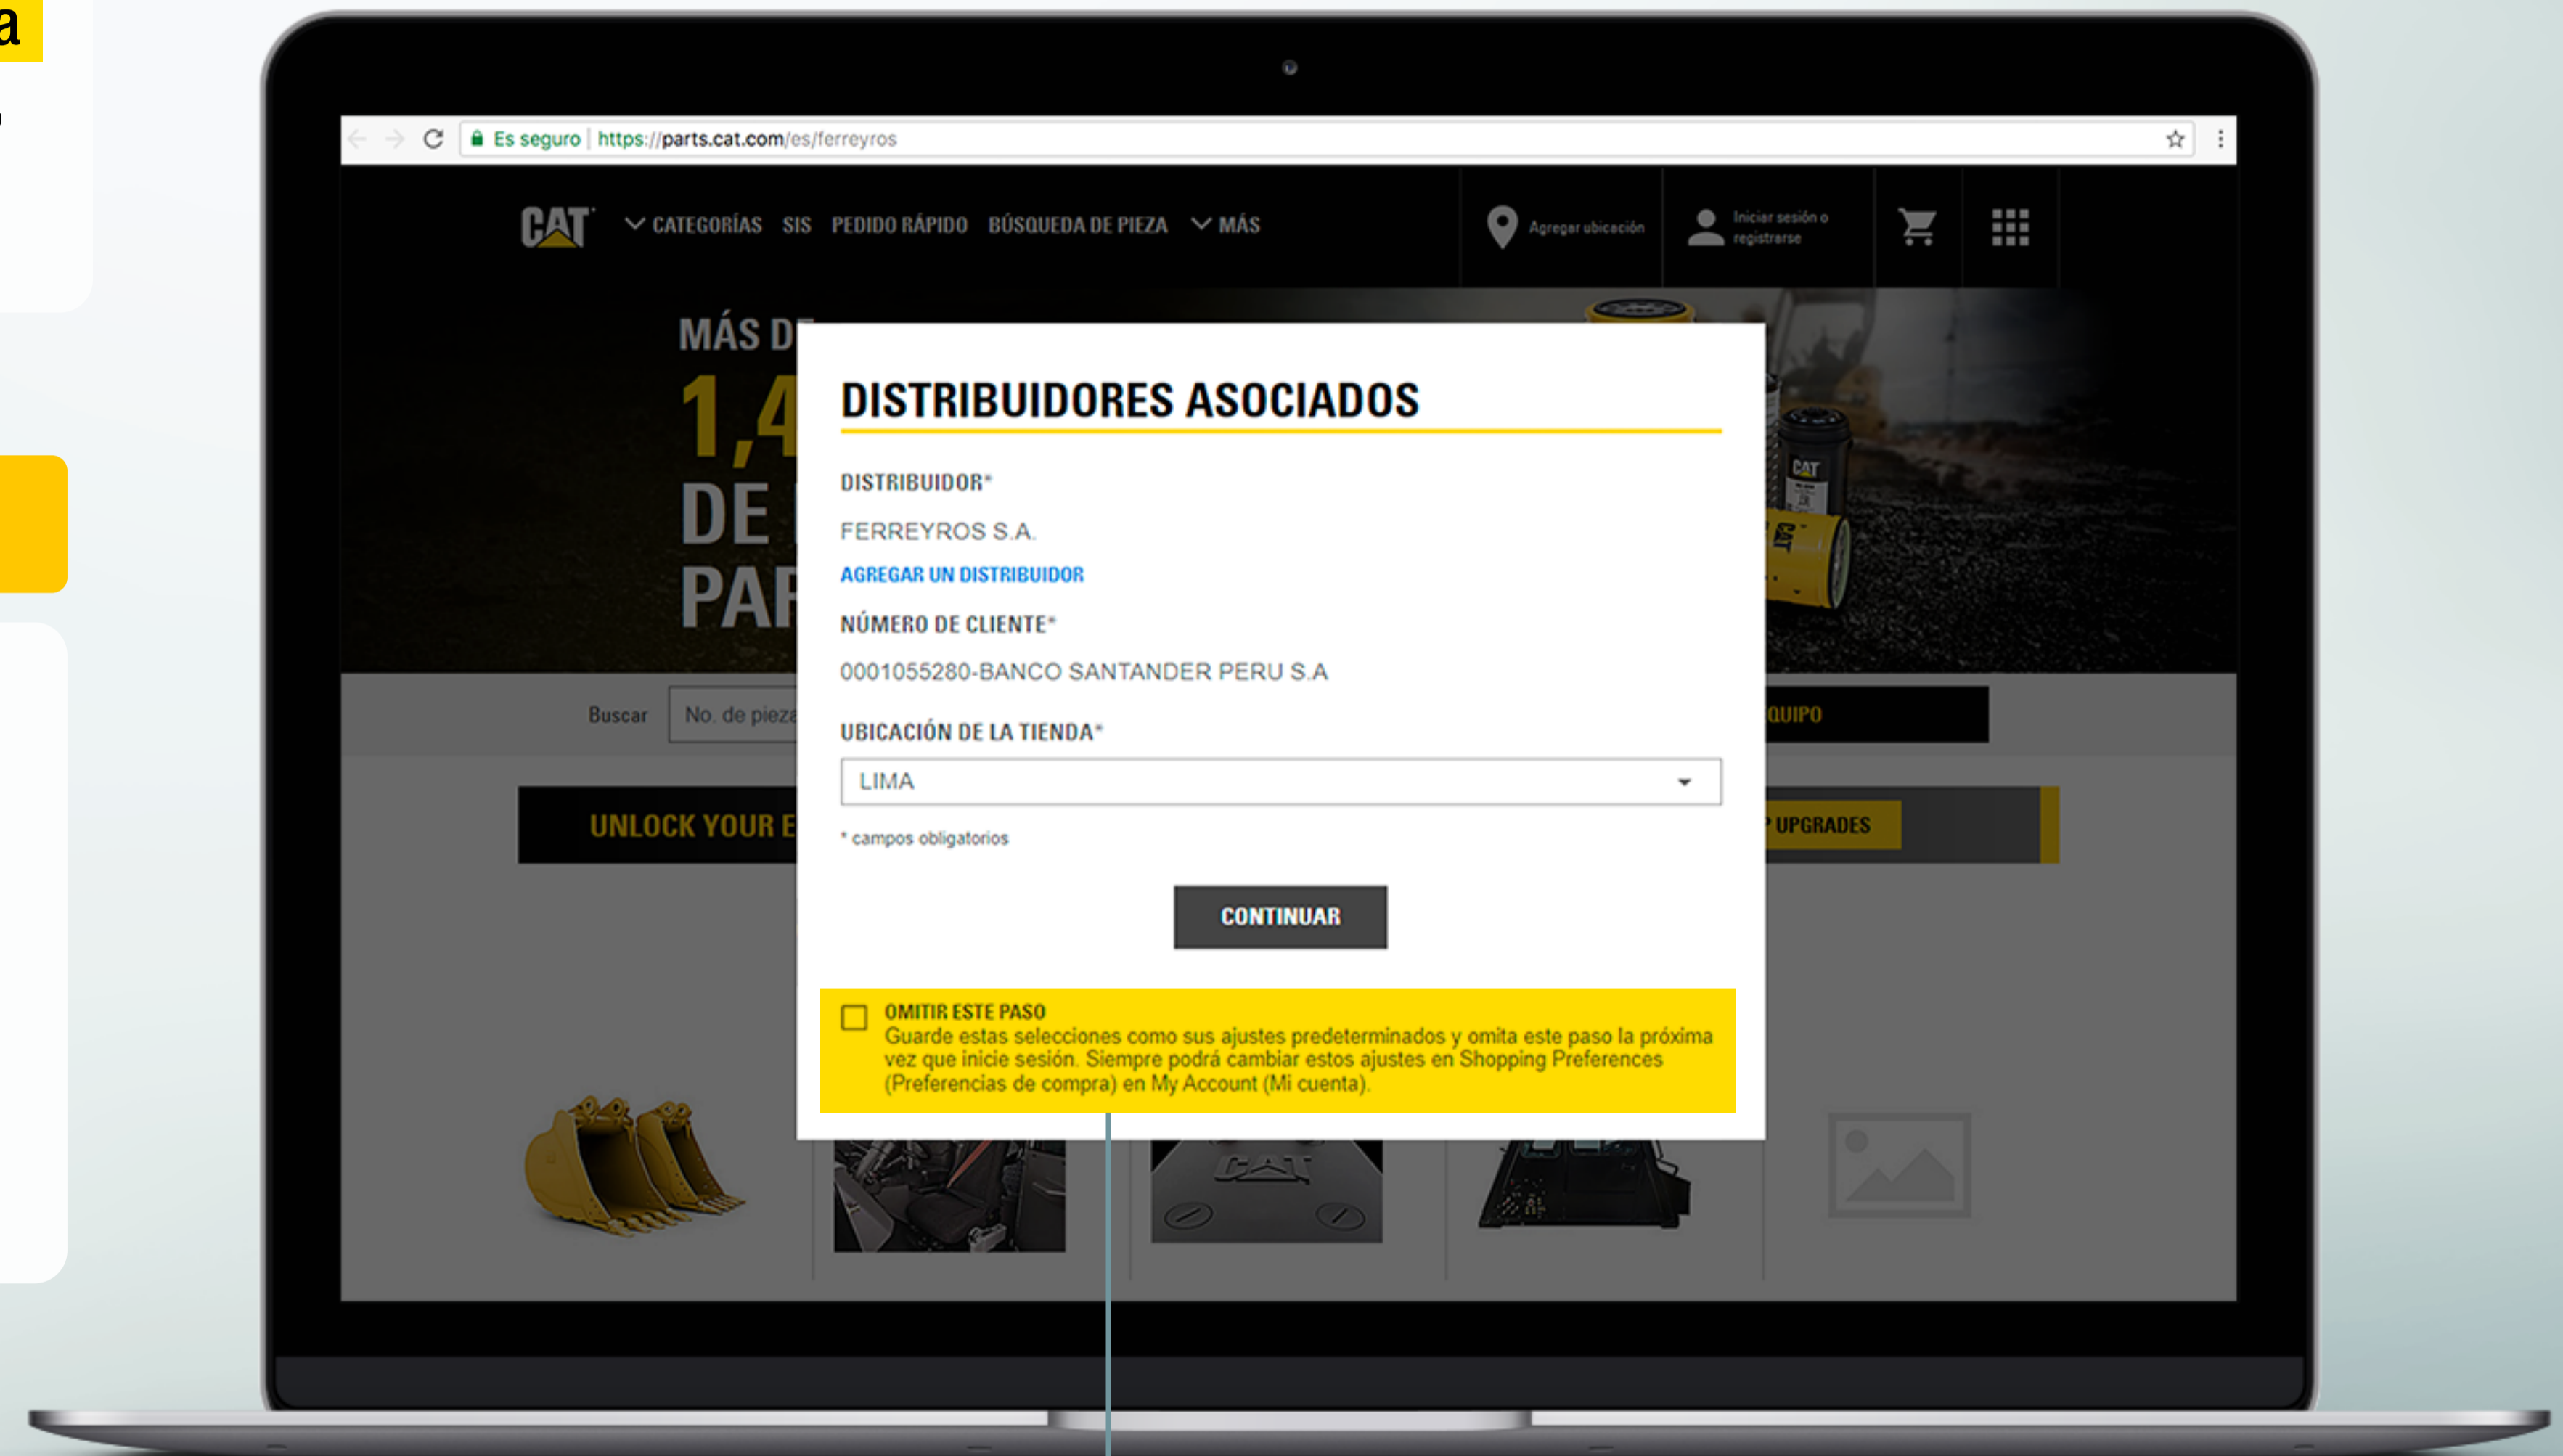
a

Es seguro | https://parts.cat.com/es/ferreyros

CAT CATEGORÍAS SIS PEDIDO RÁPIDO BÚSQUEDA DE PIEZA MÁS

Agregar ubicación

Iniciar sesión o registrarse

MÁS D
1,4
DE
PAR

Buscar No. de pieza

QUIPO

UNLOCK YOUR E

UPGRADES

DISTRIBUIDORES ASOCIADOS

DISTRIBUIDOR*

FERREYROS S.A.

AGREGAR UN DISTRIBUIDOR

NÚMERO DE CLIENTE*

0001055280-BANCO SANTANDER PERU S.A

UBICACIÓN DE LA TIENDA*

LIMA

* campos obligatorios

CONTINUAR

OMITIR ESTE PASO
Guarde estas selecciones como sus ajustes predeterminados y omita este paso la próxima vez que inicie sesión. Siempre podrá cambiar estos ajustes en Shopping Preferences (Preferencias de compra) en My Account (Mi cuenta).

CAT